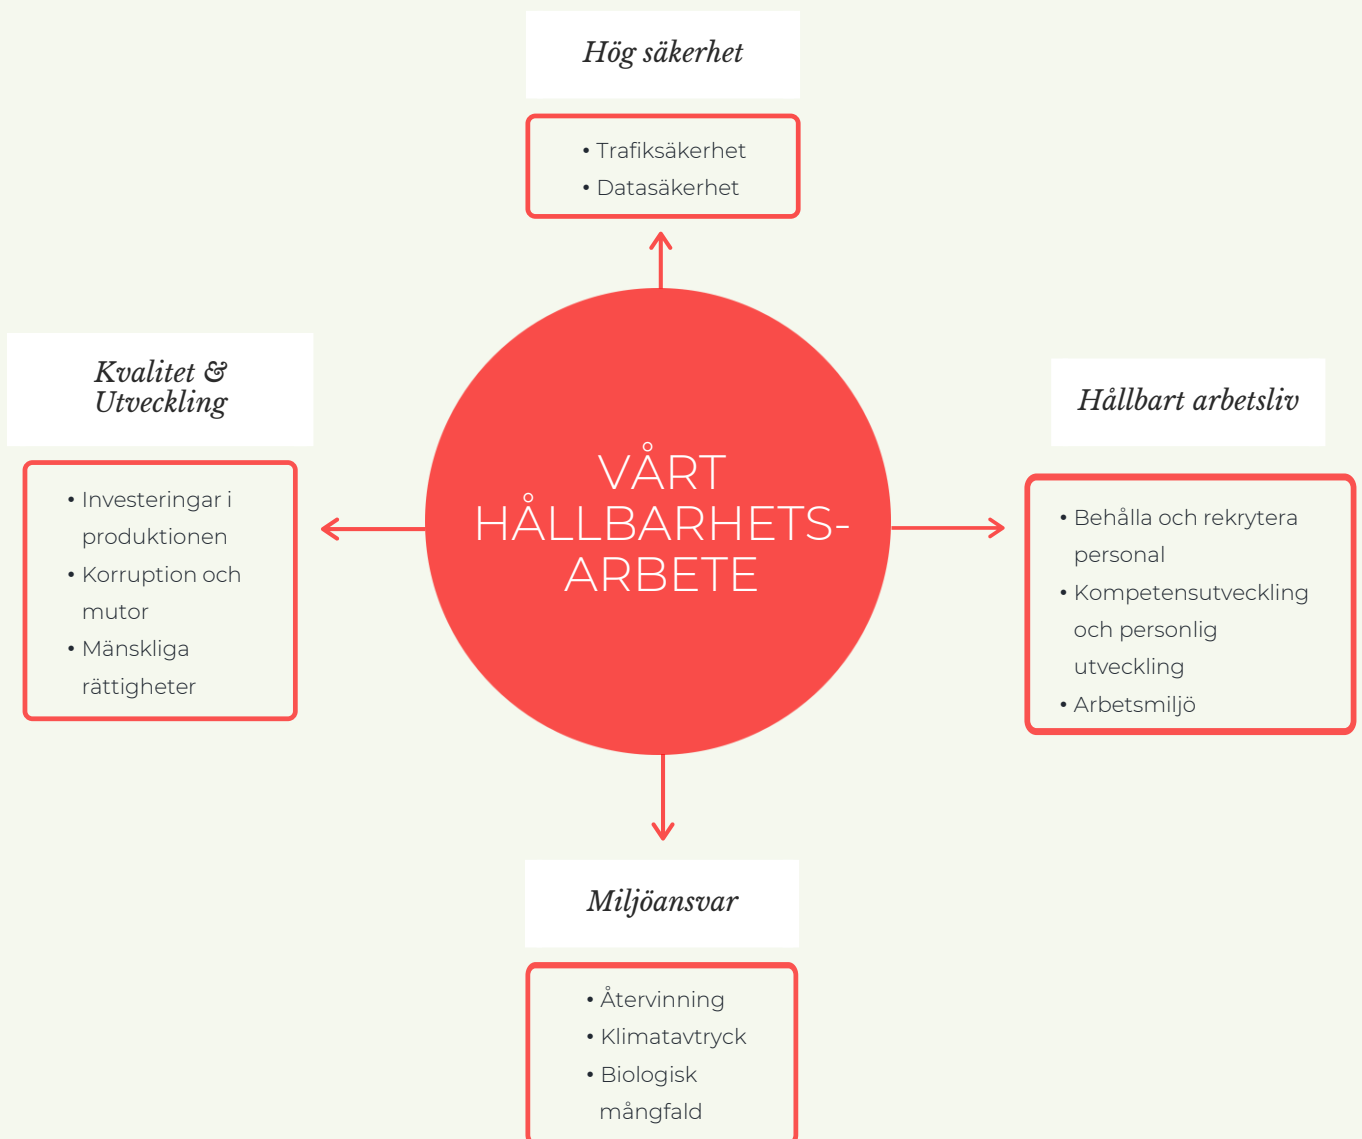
Hög säkerhet

• Trafiksäkerhet
• Datasäkerhet

Kvalitet & Utveckling

• Investeringar i produktionen
• Korruption och mutor
• Mänskliga rättigheter

VÅRT HÅLLBARHETS-ARBETE

Hållbart arbetsliv

• Behålla och rekrytera personal
• Kompetensutveckling och personlig utveckling
• Arbetsmiljö

Miljöansvar

• Återvinning
• Klimatavtryck
• Biologisk mångfald